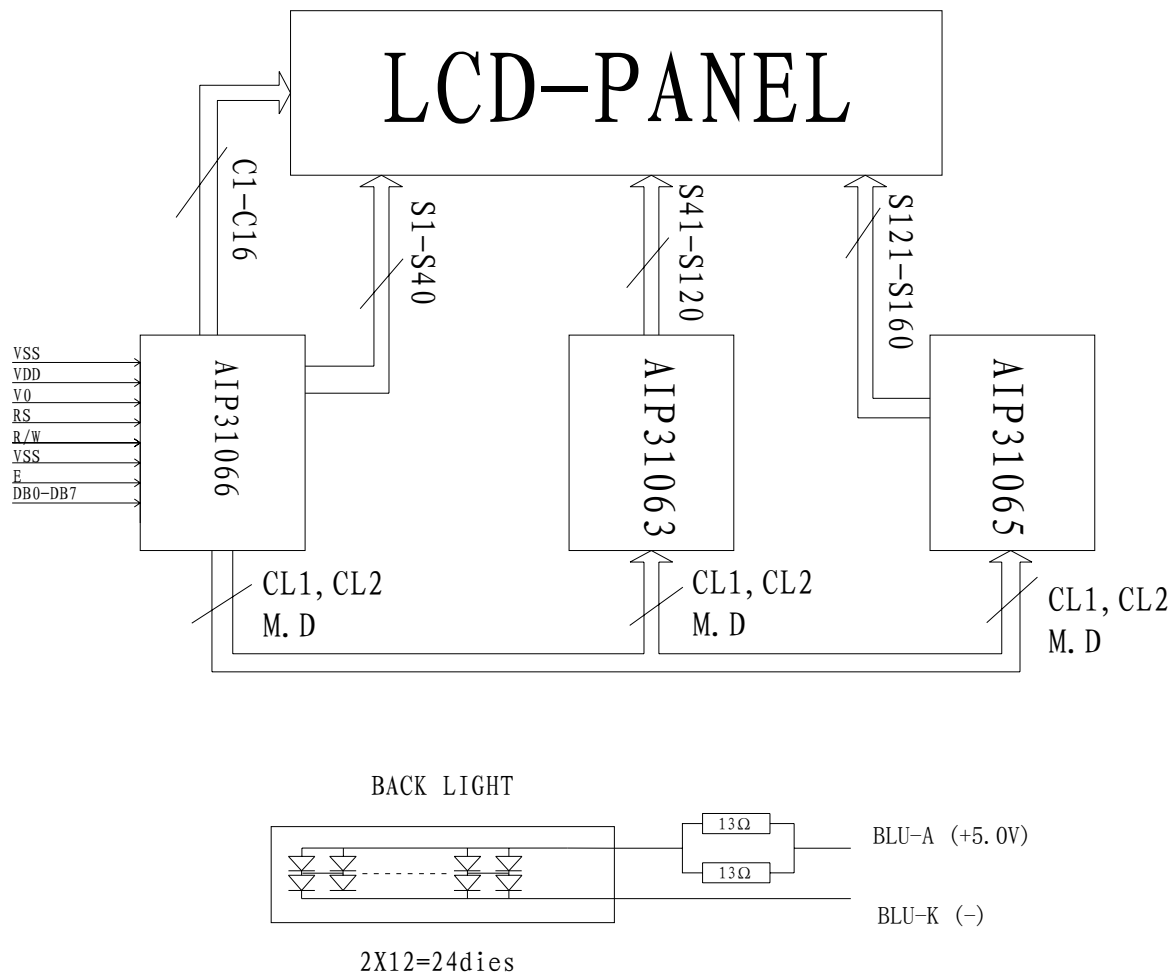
LCD-PANEL

C1-C16

S1-S40

S41-S120

S121-S160

VSS
VDD
V0
RS
R/W
VSS
E
DB0-DB7

AIP31066

AIP31063

AIP31065

CL1, CL2
M. D

CL1, CL2
M. D

CL1, CL2
M. D

BACK LIGHT

13Ω

13Ω

BLU-A (+5.0V)

BLU-K (-)

2X12=24dies